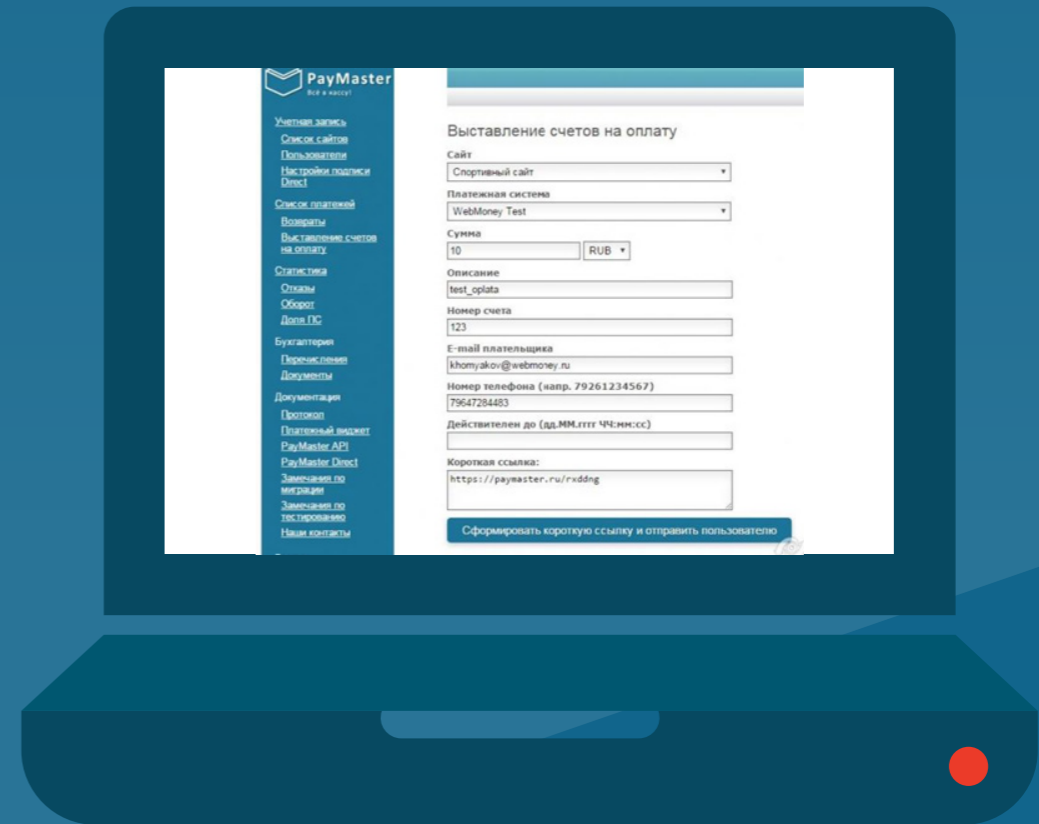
PayMaster
Всё в кассу!

Учетная запись
Список сайтов
Пользователи
Настройки подписи Direct
Список платежей
Возвраты
Выставление счетов на оплату
Статистика
Отказы
Оборот
Доля ПС
Бухгалтерия
Перечисления
Документы
Документация
Протокол
Платежный виджет
PayMaster API
PayMaster Direct
Замечания по миграции
Замечания по тестированию
Наши контакты

Выставление счетов на оплату
Сайт
Спортивный сайт
Платежная система
WebMoney Test
Сумма
10
RUB
Описание
test_oplata
Номер счета
123
E-mail плательщика
khomyakov@webmoney.ru
Номер телефона (напр. 79261234567)
79647284483
Действителен до (дд.ММ.гггг ЧЧ:мм:сс)

Короткая ссылка:
https://paymaster.ru/rxddng
Сформировать короткую ссылку и отправить пользователю